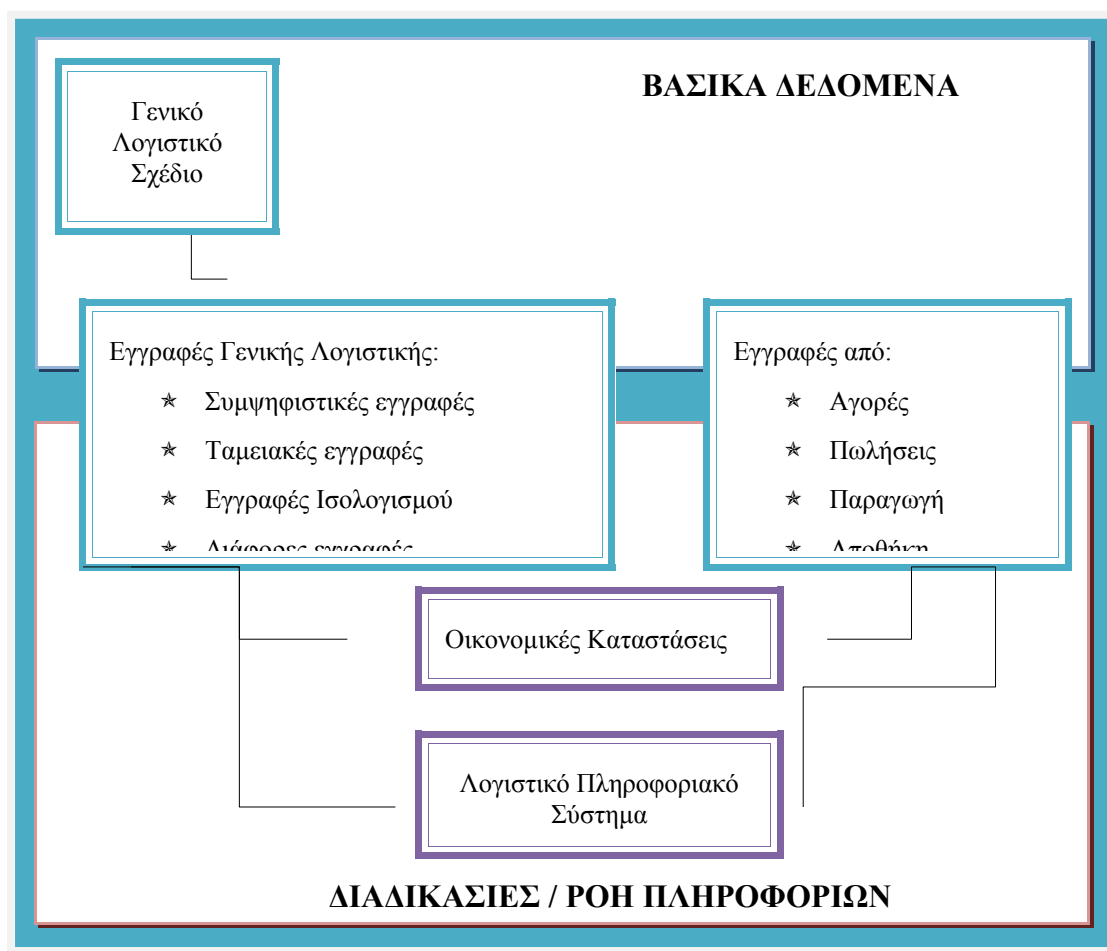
Γενικό Λογιστικό Σχέδιο

ΒΑΣΙΚΑ ΔΕΔΟΜΕΝΑ

Εγγραφές Γενικής Λογιστικής:
* Συμψηφιστικές εγγραφές
* Ταμειακές εγγραφές
* Εγγραφές Ισολογισμού
* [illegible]

Εγγραφές από:
* Αγορές
* Πωλήσεις
* Παραγωγή
* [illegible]

Οικονομικές Καταστάσεις

Λογιστικό Πληροφοριακό Σύστημα

ΔΙΑΔΙΚΑΣΙΕΣ / ΡΟΗ ΠΛΗΡΟΦΟΡΙΩΝ